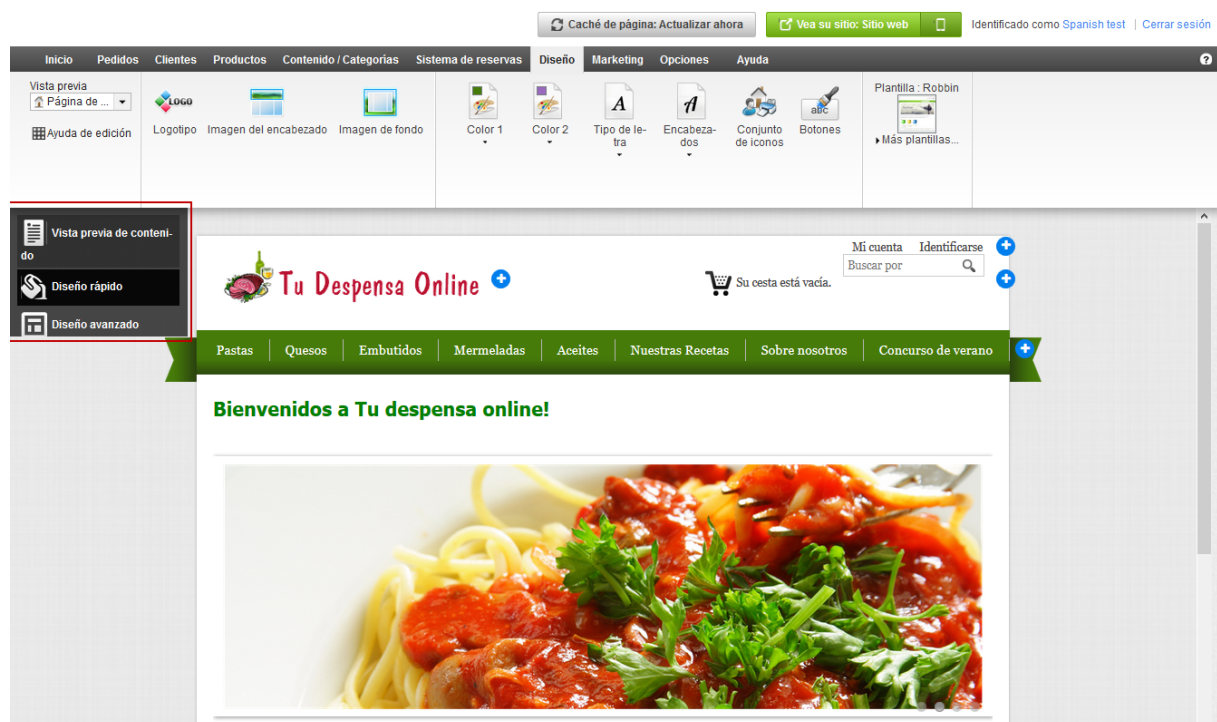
Caché de página: Actualizar ahora

Vea su sitio: Sitio web

Identificado como Spanish test | Cerrar sesión

Inicio Pedidos Clientes Productos Contenido / Categorías Sistema de reservas Diseño Marketing Opciones Ayuda

Vista previa
Página de ...

Ayuda de edición

LOGO
Logotipo

Imagen del encabezado

Imagen de fondo

Color 1

Color 2

Tipo de letra

Encabezados

Conjunto de iconos

abc
Botones

Plantilla : Robbin

Más plantillas...

Vista previa de contenido

Diseño rápido

Diseño avanzado

Tu Despensa Online

Mi cuenta Identificarse

Buscar por

Su cesta está vacía.

Pastas | Quesos | Embutidos | Mermeladas | Aceites | Nuestras Recetas | Sobre nosotros | Concurso de verano

Bienvenidos a Tu despensa online!